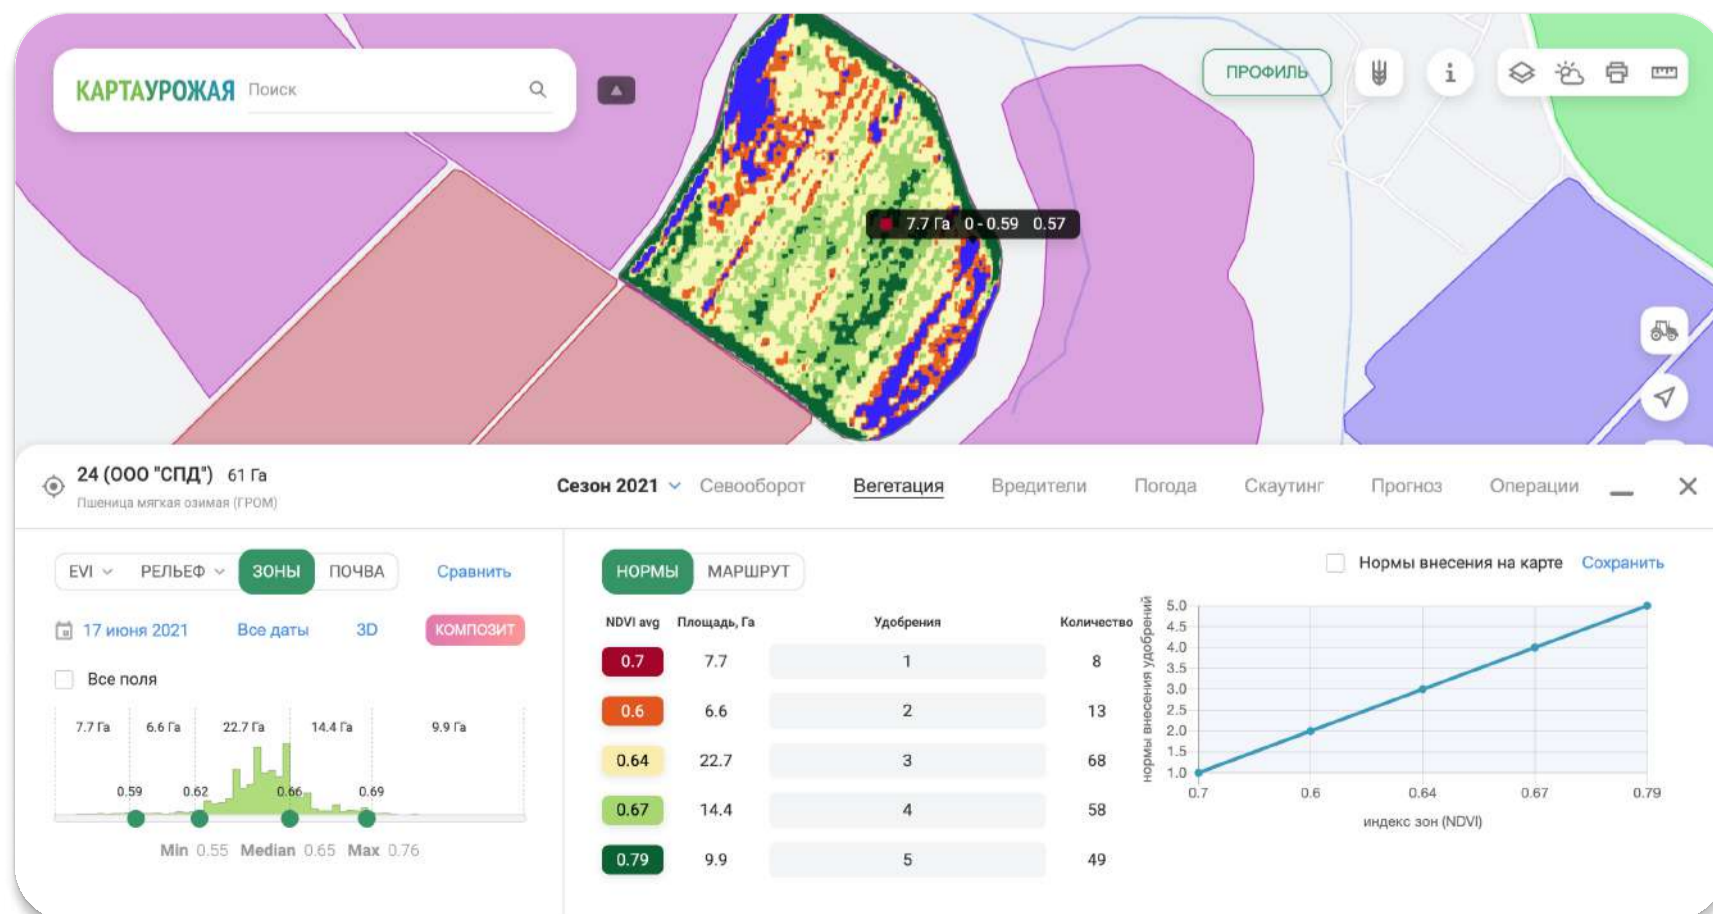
КАРТАУРОЖАЯ Поиск

ПРОФИЛЬ

7.7 Га 0 - 0.59 0.57

24 (ООО "СПД") 61 Га
Пшеница мягкая озимая (ГРОМ)

Сезон 2021 Севооборот Вегетация Вредители Погода Скаутинг Прогноз Операции

EVI РЕЛЬЕФ ЗОНЫ ПОЧВА Сравнить

17 июня 2021 Все даты 3D КОМПОЗИТ

Все поля

7.7 Га 6.6 Га 22.7 Га 14.4 Га 9.9 Га

0.59 0.62 0.66 0.69

Min 0.55 Median 0.65 Max 0.76

НОРМЫ МАРШРУТ

Нормы внесения на карте Сохранить

| NDVI avg | Площадь, Га | Удобрения | Количество |
|---|---|---|---|
| 0.7 | 7.7 | 1 | 8 |
| 0.6 | 6.6 | 2 | 13 |
| 0.64 | 22.7 | 3 | 68 |
| 0.67 | 14.4 | 4 | 58 |
| 0.79 | 9.9 | 5 | 49 |

нормы внесения удобрений
5.0 4.5 4.0 3.5 3.0 2.5 2.0 1.5 1.0
0.7 0.6 0.64 0.67 0.79
индекс зон (NDVI)